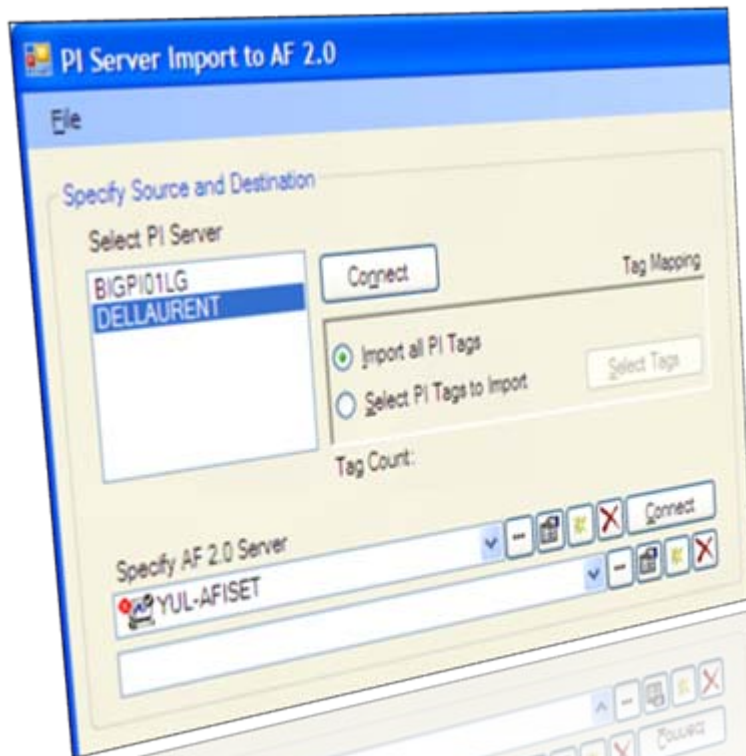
PI Server Import to AF 2.0

File

Specify Source and Destination

Select PI Server

BIGPI01LG
DELLAURENT

Connect

Tag Mapping

Import all PI Tags

Select PI Tags to Import

Select Tags

Tag Count:

Connect

Specify AF 2.0 Server

YUL-AFISET